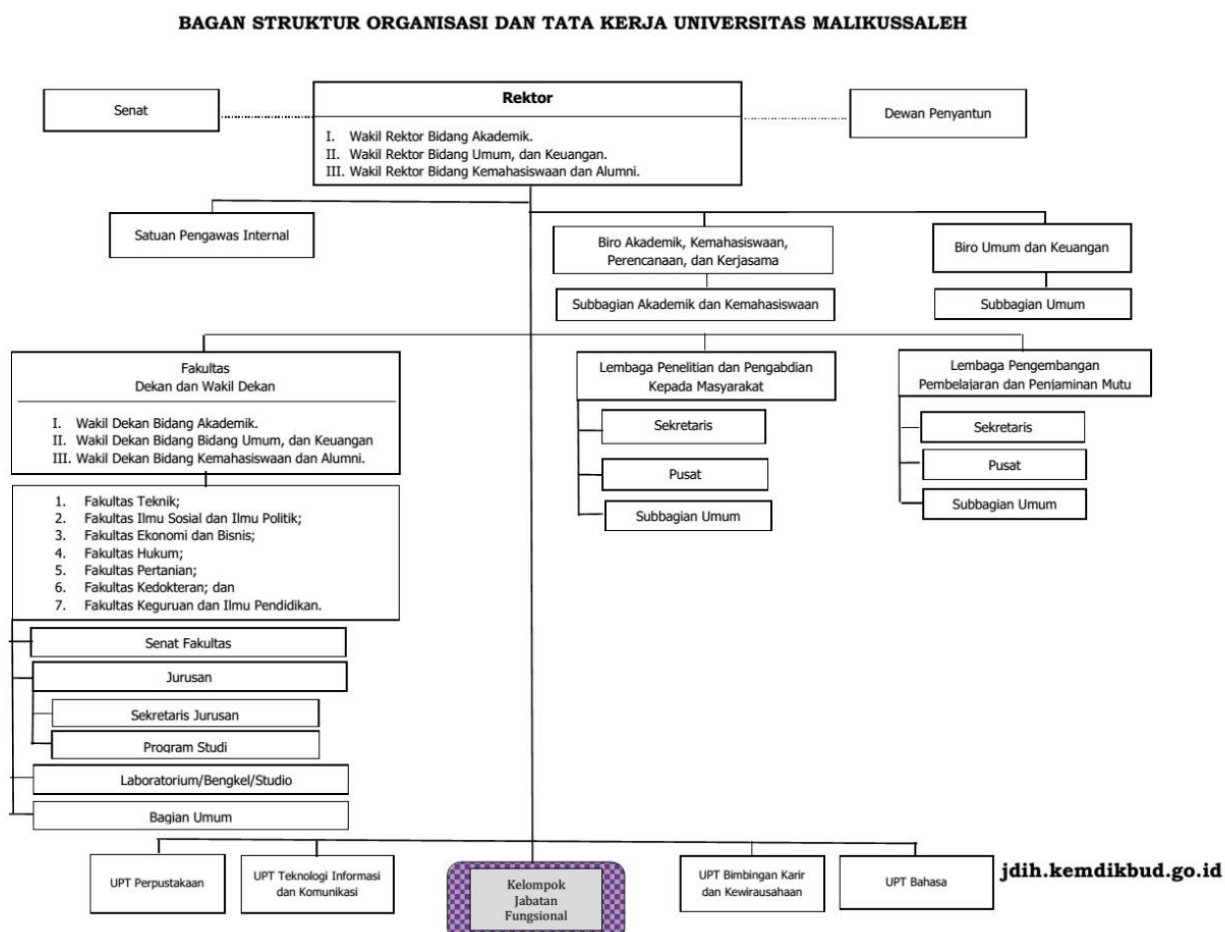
BAGAN STRUKTUR ORGANISASI DAN TATA KERJA UNIVERSITAS MALIKUSSALEH

Senat

Rektor

I. Wakil Rektor Bidang Akademik.
II. Wakil Rektor Bidang Umum, dan Keuangan.
III. Wakil Rektor Bidang Kemahasiswaan dan Alumni.

Dewan Penyantun

Satuan Pengawas Internal

Biro Akademik, Kemahasiswaan, Perencanaan, dan Kerjasama

Subbagian Akademik dan Kemahasiswaan

Biro Umum dan Keuangan

Subbagian Umum

Fakultas
Dekan dan Wakil Dekan

I. Wakil Dekan Bidang Akademik.
II. Wakil Dekan Bidang Bidang Umum, dan Keuangan
III. Wakil Dekan Bidang Kemahasiswaan dan Alumni.

1. Fakultas Teknik;
2. Fakultas Ilmu Sosial dan Ilmu Politik;
3. Fakultas Ekonomi dan Bisnis;
4. Fakultas Hukum;
5. Fakultas Pertanian;
6. Fakultas Kedokteran; dan
7. Fakultas Keguruan dan Ilmu Pendidikan.

Senat Fakultas

Jurusan

Sekretaris Jurusan

Program Studi

Laboratorium/Bengkel/Studio

Bagian Umum

Lembaga Penelitian dan Pengabdian Kepada Masyarakat

Sekretaris

Pusat

Subbagian Umum

Lembaga Pengembangan Pembelajaran dan Penjaminan Mutu

Sekretaris

Pusat

Subbagian Umum

UPT Perpustakaan

UPT Teknologi Informasi dan Komunikasi

Kelompok Jabatan Fungsional

UPT Bimbingan Karir dan Kewirausahaan

UPT Bahasa

jdih.kemdikbud.go.id